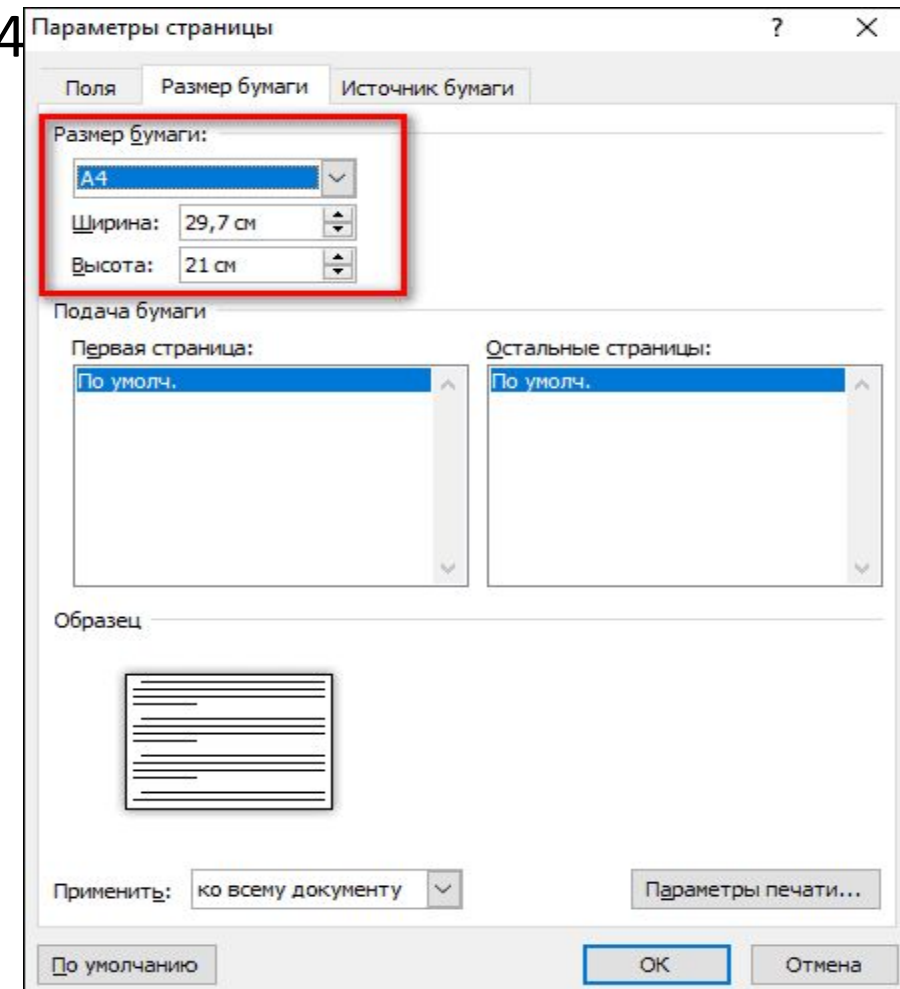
4

Параметры страницы

?

×

Поля

Размер бумаги

Источник бумаги

Размер бумаги:

A4

Ширина: 29,7 см

Высота: 21 см

Подача бумаги

Первая страница:

По умолч.

Остальные страницы:

По умолч.

Образец

Применить: ко всему документу

Параметры печати...

По умолчанию

ОК

Отмена